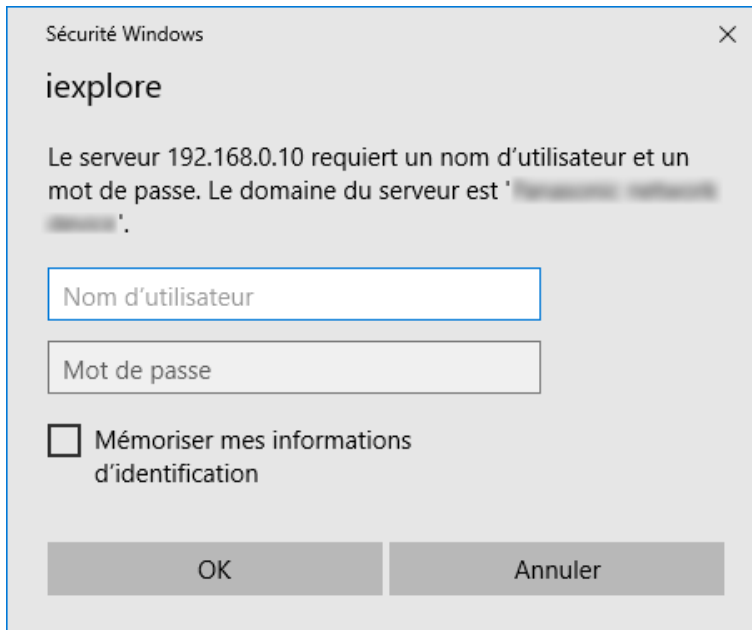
Sécurité Windows

×

iexplore

Le serveur 192.168.0.10 requiert un nom d'utilisateur et un mot de passe. Le domaine du serveur est '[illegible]'.

Nom d'utilisateur

Mot de passe

Mémoriser mes informations d'identification

OK

Annuler